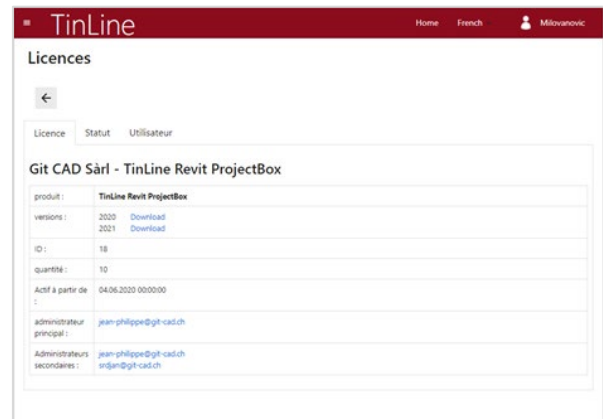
≡ TinLine

Home French Milovanovic

Licences

←

Licence Statut Utilisateur

Git CAD Sàrl - TinLine Revit ProjectBox

| | |
|---|---|
| produit : | TinLine Revit ProjectBox |
| versions : | 2020 Download<br>2021 Download |
| ID : | 18 |
| quantité : | 10 |
| Actif à partir de : | 04.06.2020 00:00:00 |
| administrateur principal : | jean-philippe@git-cad.ch |
| Administrateurs secondaires : | jean-philippe@git-cad.ch<br>srdjan@git-cad.ch |